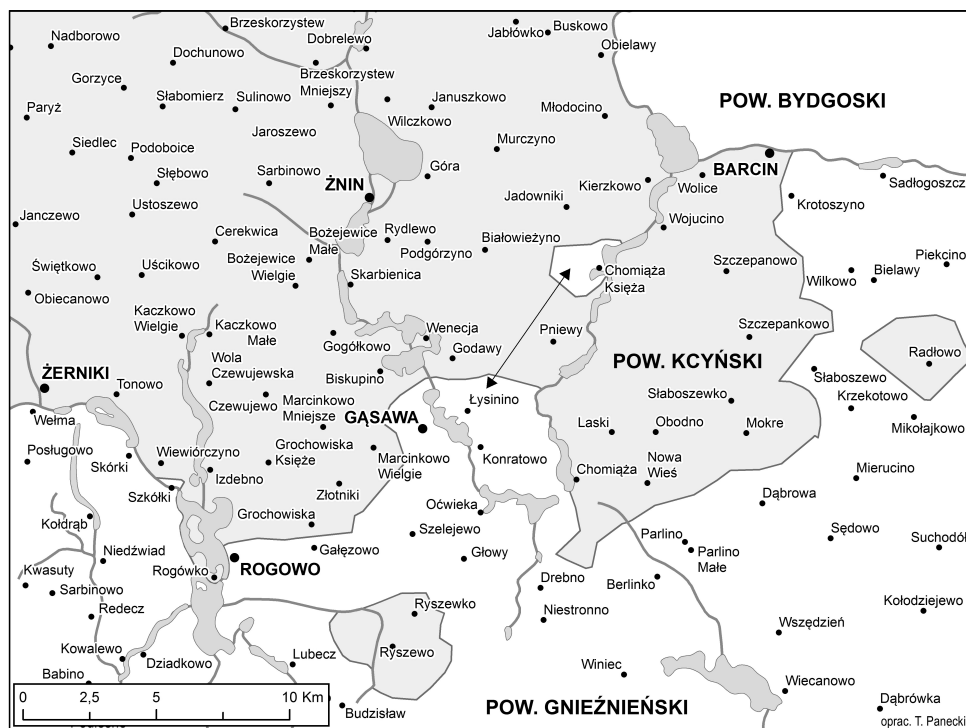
Brzeskorzystew
Jabłówko
Buskowo
Nadborowo
Dobrelewo
Obielawy
Dochunowo
Brzeskorzystew Mniejszy
Gorzyce
Januszkowo
Słabomierz
Sulinowo
Młodocino
Paryż
POW. BYDGOSKI
Wilczkowo
Jaroszewo
Murczyno
Siedlec
Podoboice
Góra
BARCIN
Słębowo
Sarbinowo
ŻNIN
Kierzkowo
Jadowniki
Wolice
Sadłogoszcz
Ustoszewo
Krotoszyno
Janczewo
Bożejewice
Rydlewo
Wojucino
Cerekwica
Białowieżyno
Bożejewice Wielgie
Małe
Podgórzyno
Piekcino
Szczepanowo
Uścikowo
Świętkowo
Chomiąża Księża
Bielawy
Wilkowo
Skarbienica
Obiecanowo
Kaczkowo Wielgie
Szczepankowo
Kaczkowo Małe
Wenecja
Radłowo
Pniewy
Gogółkowo
Godawy
POW. KCYŃSKI
ŻERNIKI
Wola Czewujewska
Słaboszewo
Biskupino
Tonowo
Krzekotowo
Marcinkowo Mniejsze
Łysinino
Słaboszewko
Czewujewo
Wełma
GĄSAWA
Mikołajkowo
Laski
Obodno
Mokre
Posługowo
Grochowiska Księże
Skórki
Wiewiórczyno
Konratowo
Marcinkowo Wielgie
Nowa Wieś
Izdebno
Chomiąża
Mierucino
Szkółki
Złotniki
Dąbrowa
Oćwieka
Kołdrąb
Grochowiska
Szelejewo
Parlino
Niedźwiad
Sędowo
Gałęzowo
Parlino Małe
Suchodół
Głowy
ROGOWO
Kwasuty
Rogówko
Drebno
Berlinko
Sarbinowo
Redecz
Ryszewko
Niestronno
Kołodziejewo
Wszędzień
Kowalewo
Dziadkowo
Lubecz
Ryszewo
Babino
Winiec
Wiecanowo
0
2,5
5
10 Km
Dąbrówka
Budzisław
POW. GNIEŹNIEŃSKI
oprac. T. Panecki